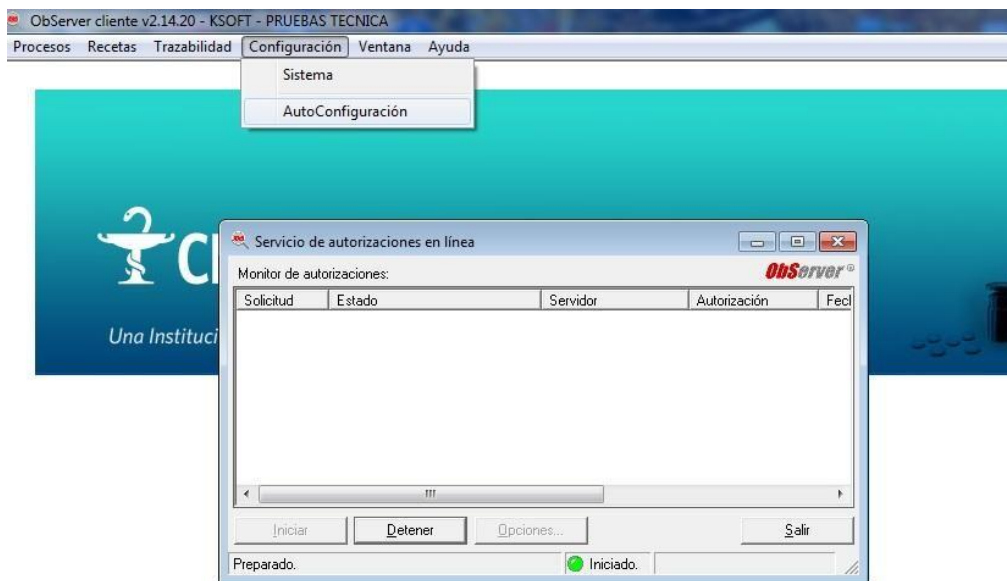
ObServer cliente v2.14.20 - KSOFT - PRUEBAS TECNICA

Procesos Recetas Trazabilidad Configuración Ventana Ayuda

Sistema

AutoConfiguración

Cl

Una Instituci

Servicio de autorizaciones en línea

Monitor de autorizaciones:

ObServer®

| Solicitud | Estado | Servidor | Autorización | Fecl |
|---|---|---|---|---|

Iniciar Detener Opciones... Salir

Preparado. Iniciado.